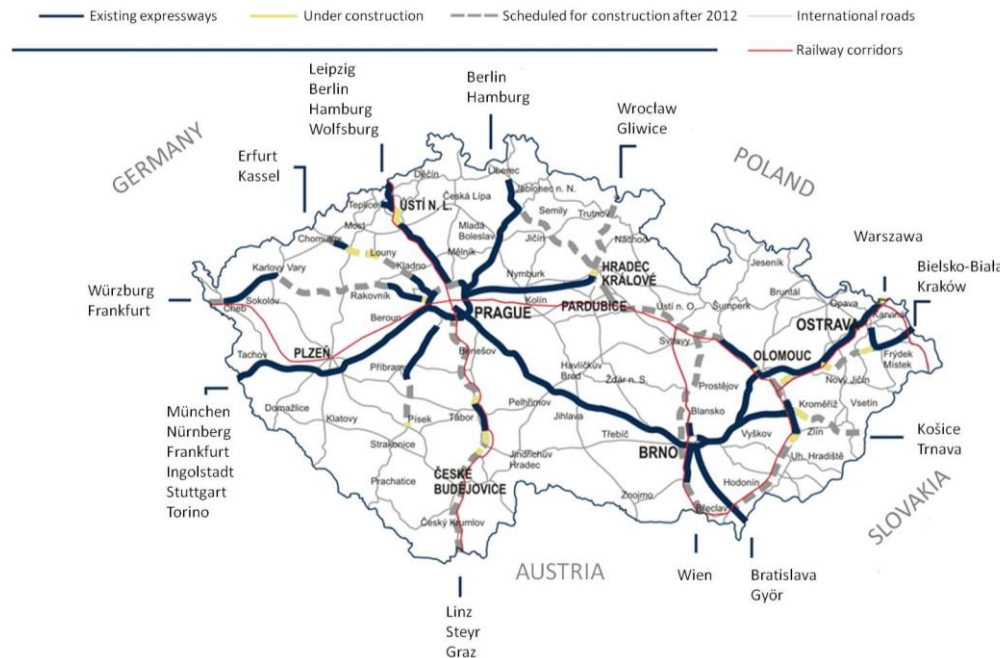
Existing expressways
Under construction
Scheduled for construction after 2012
International roads
Railway corridors

Leipzig
Berlin
Hamburg
Wolfsburg

Berlin
Hamburg

Wrocław
Gliwice

Erfurt
Kassel

GERMANY

POLAND

Warszawa

Bielsko-Biała
Kraków

Würzburg
Frankfurt

München
Nürnberg
Frankfurt
Ingolstadt
Stuttgart
Torino

Košice
Trnava

SLOVAKIA

AUSTRIA

Linz
Steyr
Graz

Wien

Bratislava
Györ

Děčín
Liberec
Jablonec n. N.
Teplice
ÚSTÍ N. L.
Česká Lípa
Most
Mladá Boleslav
Semily
Trutnov
Chomutov
Louny
Mělník
Jičín
Náchod
Karlovy Vary
Kladno
Nymburk
HRADEC KRÁLOVÉ
Jeseník
Sokolov
Rakovník
Kolín
PARDUBICE
Ústí n. O.
Šumperk
Bruntál
Opava
Karviná
Cheb
Beroun
PRAGUE
OSTRAVA
Tachov
PLZEŇ
Benešov
Svitavy
OLOMOUC
Frýdek Místek
Příbram
Havlíčkův Brod
Žďár n. S.
Prostějov
Nový Jičín
Domažlice
Pelhřimov
Přerov
Kroměříž
Vsetín
Klatovy
Písek
Tábor
Jihlava
Blansko
Zlín
Strakonice
Třebíč
Vyškov
Jindřichův Hradec
BRNO
Uh. Hradiště
Prachatice
ČESKÉ BUDĚJOVICE
Hodonín
Znojmo
Břeclav
Český Krumlov